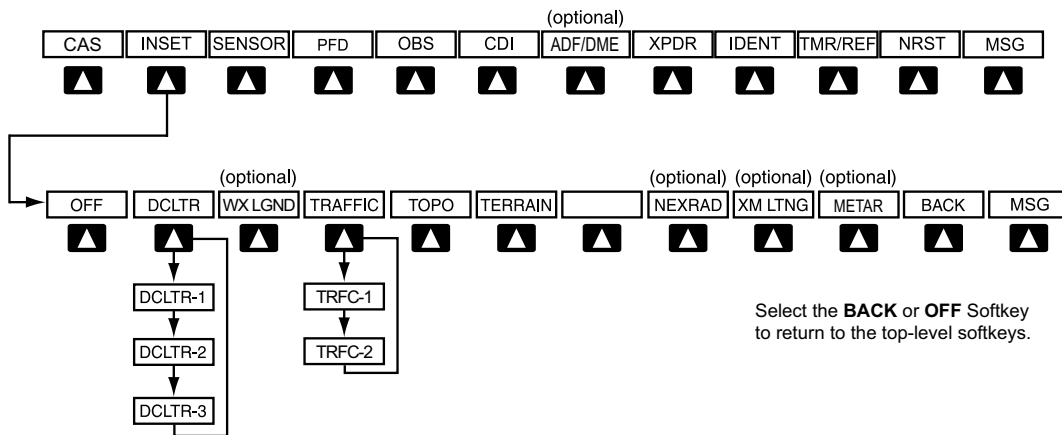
(optional)

CAS INSET SENSOR PFD OBS CDI ADF/DME XPDR IDENT TMR/REF NRST MSG

(optional) (optional) (optional) (optional)

OFF DCLTR WX LGND TRAFFIC TOPO TERRAIN NEXRAD XM LTNG METAR BACK MSG

DCLTR-1
DCLTR-2
DCLTR-3

TRFC-1
TRFC-2

Select the **BACK** or **OFF** Softkey to return to the top-level softkeys.